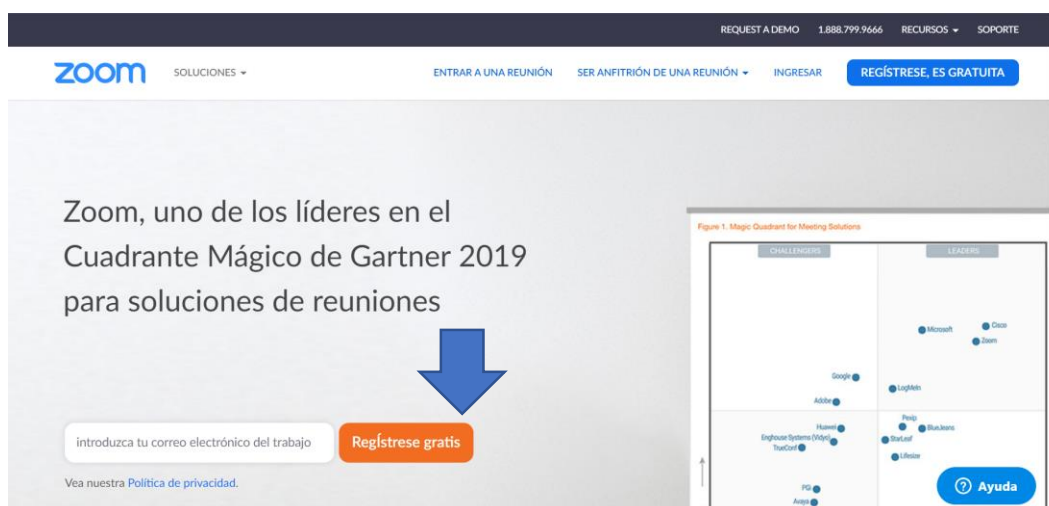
REQUEST A DEMO 1.888.799.9666 RECURSOS SOPORTE

zoom SOLUCIONES

ENTRAR A UNA REUNIÓN SER ANFITRIÓN DE UNA REUNIÓN INGRESAR REGÍSTRESE, ES GRATUITA

Zoom, uno de los líderes en el Cuadrante Mágico de Gartner 2019 para soluciones de reuniones

introduzca tu correo electrónico del trabajo

Regístrese gratis

Vea nuestra Política de privacidad.

Figure 1. Magic Quadrant for Meeting Solutions

CHALLENGERS

LEADERS

Microsoft

Cisco

Zoom

Google

LogMeIn

Adobe

Pexip

Huawei

BlueJeans

Enghouse Systems (Vidyo)

StarLeaf

TrueConf

Lifesize

PGi

Avaya

Ayuda